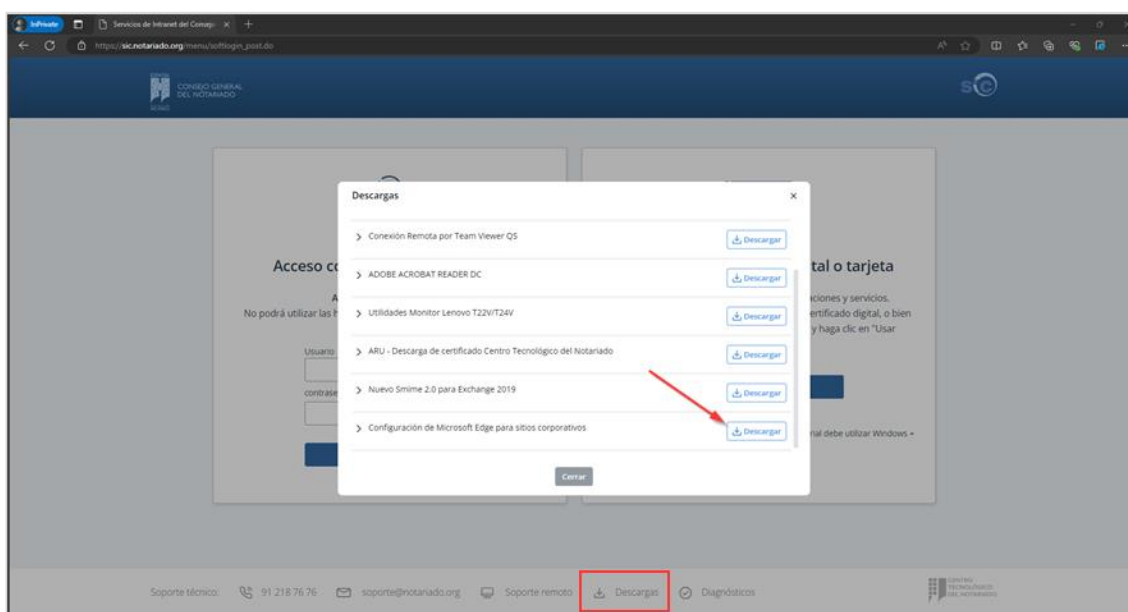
InPrivate

Servicios de Intranet del Consejo

https://sic.notariado.org/menu/softlogin_post.do

CONSEJO GENERAL DEL NOTARIADO

SIC

Acceso co

A

No podrá utilizar las h

Usuario

contrase

tal o tarjeta

aciones y servicios.

ertificado digital, o bien

y haga clic en "Usar

nal debe utilizar Windows +

Descargas

×

> Conexión Remota por Team Viewer QS

Descargar

> ADOBE ACROBAT READER DC

Descargar

> Utilidades Monitor Lenovo T22V/T24V

Descargar

> ARU - Descarga de certificado Centro Tecnológico del Notariado

Descargar

> Nuevo Smime 2.0 para Exchange 2019

Descargar

> Configuración de Microsoft Edge para sitios corporativos

Descargar

Cerrar

Soporte técnico: 91 218 76 76 soporte@notariado.org Soporte remoto Descargas Diagnósticos

CENTRO TECNOLÓGICO DEL NOTARIADO